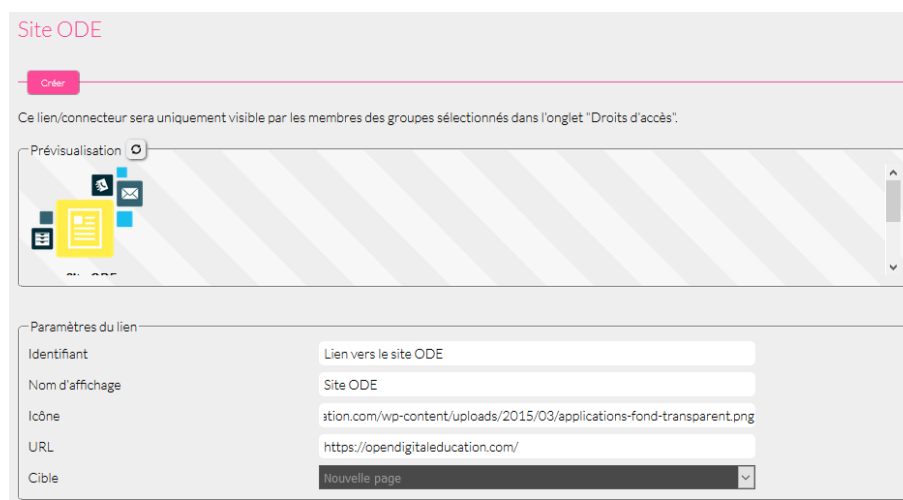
Site ODE

Créer

Ce lien/connecteur sera uniquement visible par les membres des groupes sélectionnés dans l'onglet "Droits d'accès".

Prévisualisation

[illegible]

Paramètres du lien

Identifiant | Lien vers le site ODE
Nom d'affichage | Site ODE
Icône | ation.com/wp-content/uploads/2015/03/applications-fond-transparent.png
URL | https://opendigitaleducation.com/
Cible | Nouvelle page